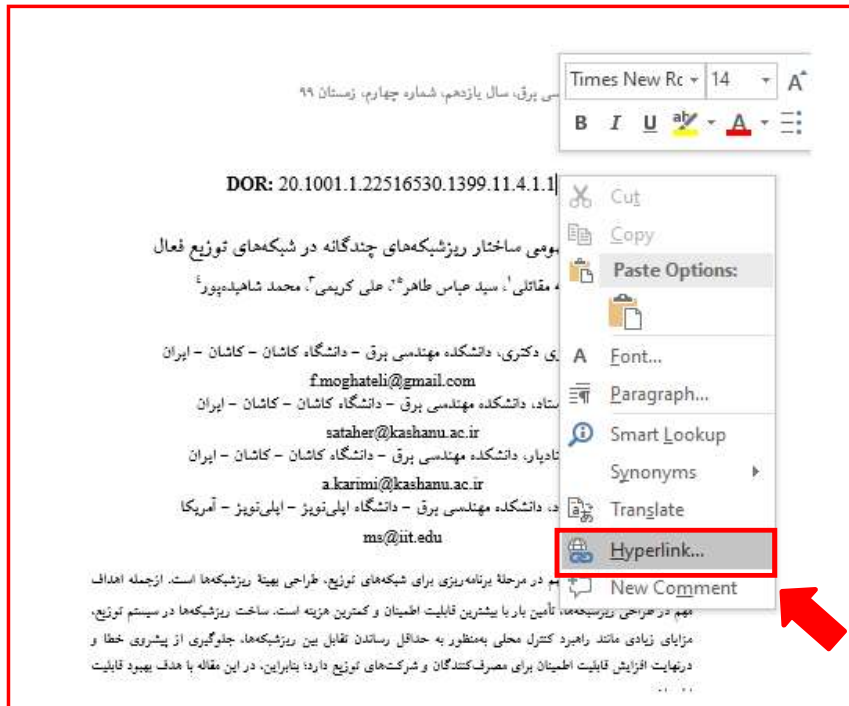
سی برق، سال یازدهم، شماره چهارم، زمستان ۹۹

Times New Ro | 14 | A

B I U

DOR: 20.1001.1.22516530.1399.11.4.1.1

Cut
Copy
Paste Options:
Font...
Paragraph...
Smart Lookup
Synonyms
Translate
Hyperlink...
New Comment

عمومی ساختار ریزشبکه‌های چندگانه در شبکه‌های توزیع فعال

ه مقاتلی¹، سید عباس طاهر*²، علی کریمی³، محمد شاهیده‌پور⁴

ی دکتری، دانشکده مهندسی برق – دانشگاه کاشان – کاشان – ایران
f.moghateli@gmail.com
ستاد، دانشکده مهندسی برق – دانشگاه کاشان – کاشان – ایران
sataher@kashanu.ac.ir
تادیار، دانشکده مهندسی برق – دانشگاه کاشان – کاشان – ایران
a.karimi@kashanu.ac.ir
د، دانشکده مهندسی برق – دانشگاه ایلی‌نویز – ایلی‌نویز – آمریکا
ms@iit.edu

م در مرحلهٔ برنامه‌ریزی برای شبکه‌های توزیع، طراحی بهینهٔ ریزشبکه‌ها است. ازجمله اهداف مهم در طراحی ریزشبکه‌ها، تأمین بار با بیشترین قابلیت اطمینان و کمترین هزینه است. ساخت ریزشبکه‌ها در سیستم توزیع، مزایای زیادی مانند راهبرد کنترل محلی به‌منظور به حداقل رساندن تقابل بین ریزشبکه‌ها، جلوگیری از پیشروی خطا و درنهایت افزایش قابلیت اطمینان برای مصرف‌کنندگان و شرکت‌های توزیع دارد؛ بنابراین، در این مقاله با هدف بهبود قابلیت